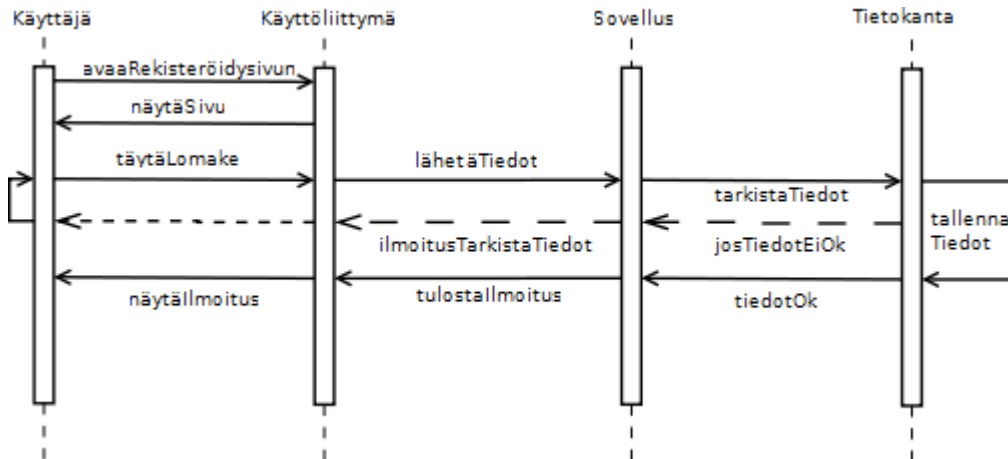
Käyttäjä
Käyttöliittymä
Sovellus
Tietokanta

avaaRekisteröidysivun
näytäSivu
täytäLomake
lähetäTiedot
tarkistaTiedot
tallenna
Tiedot
ilmoitusTarkistaTiedot
josTiedotEiOk
näytäIlmoitus
tulostaIlmoitus
tiedotOk